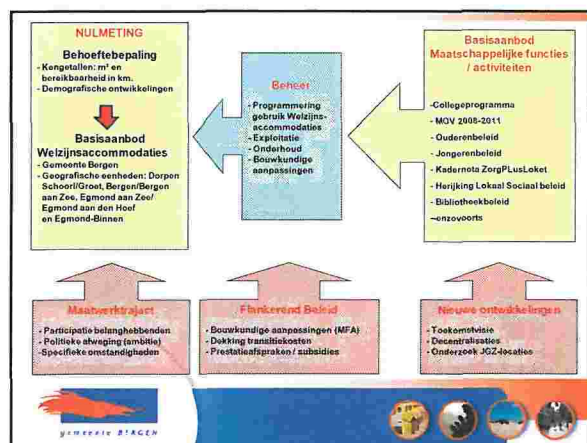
NULMETING

Behoeftebepaling

- Kengetallen: m² en bereikbaarheid in km.
- Demografische ontwikkelingen

Basisaanbod Welzijnsaccommodaties

- Gemeente Bergen
- Geografische eenheden: Dorpen Schoorl/Groet, Bergen/Bergen aan Zee, Egmond aan Zee/ Egmond aan den Hoef en Egmond-Binnen

Beheer

- Programmering gebruik Welzijnsaccommodaties
- Exploitatie
- Onderhoud
- Bouwkundige aanpassingen

Basisaanbod Maatschappelijke functies / activiteiten

-Collegeprogramma
- MOV 2008-2011
- Ouderenbeleid
- Jongerenbeleid
- Kadernota ZorgPLusLoket
- Herijking Lokaal Sociaal beleid
- Bibliotheekbeleid
–enzovoorts

Maatwerktraject

- Participatie belanghebbenden
- Politieke afweging (ambitie)
- Specifieke omstandigheden

Flankerend Beleid

- Bouwkundige aanpassingen (MFA)
- Dekking transitiekosten
- Prestatieafspraken / subsidies

Nieuwe ontwikkelingen

- Toekomstvisie
- Decentralisaties
- Onderzoek JGZ-locaties

gemeente BERGEN